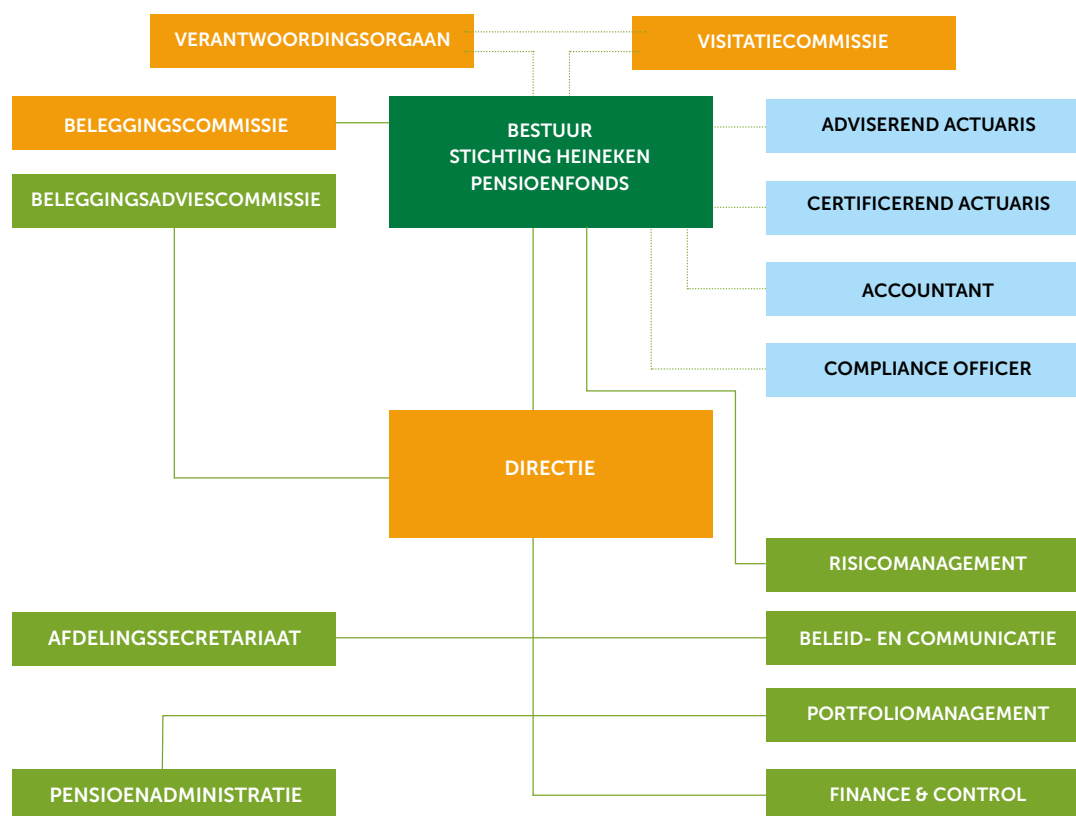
VERANTWOORDINGSORGAAN

VISITATIECOMMISSIE

BELEGGINGSCOMMISSIE

BESTUUR
STICHTING HEINEKEN
PENSIOENFONDS

ADVISEREND ACTUARIS

BELEGGINGSADVIESCOMMISSIE

CERTIFICEREND ACTUARIS

ACCOUNTANT

COMPLIANCE OFFICER

DIRECTIE

RISICOMANAGEMENT

AFDELINGSSECRETARIAAT

BELEID- EN COMMUNICATIE

PORTFOLIOMANAGEMENT

PENSIOENADMINISTRATIE

FINANCE & CONTROL